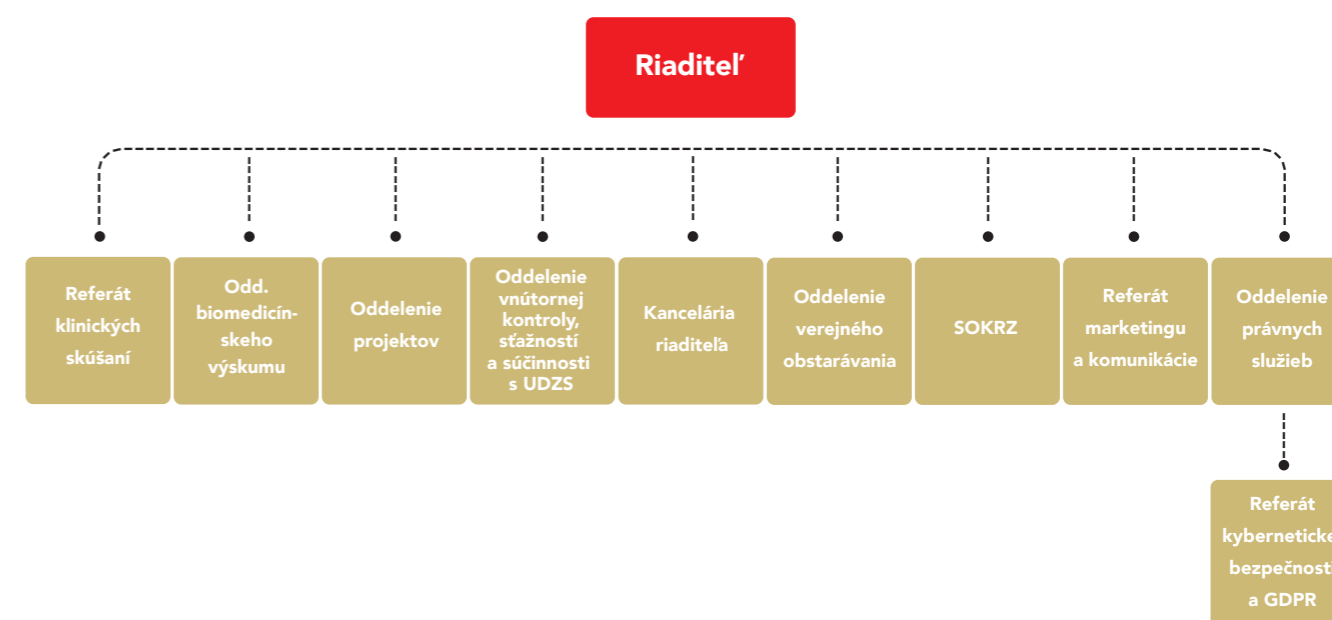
Riaditeľ

Referát klinických skúšaní

Odd. biomedicínskeho výskumu

Oddelenie projektov

Oddelenie vnútornej kontroly, sťažností a súčinnosti s UDZS

Kancelária riaditeľa

Oddelenie verejného obstarávania

SOKRZ

Referát marketingu a komunikácie

Oddelenie právnych služieb

Referát kybernetick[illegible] bezpečnost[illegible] a GDPR